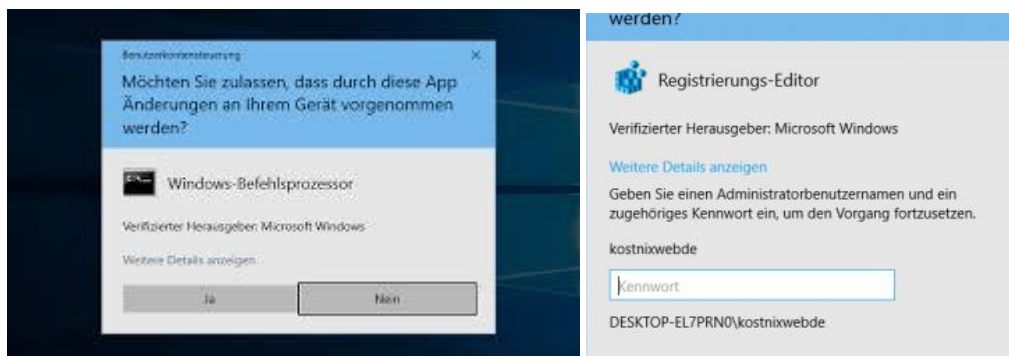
Benutzerkontensteuerung
×
Möchten Sie zulassen, dass durch diese App Änderungen an Ihrem Gerät vorgenommen werden?

Windows-Befehlsprozessor

Verifizierter Herausgeber: Microsoft Windows

Weitere Details anzeigen

Ja
Nein

werden?

Registrierungs-Editor

Verifizierter Herausgeber: Microsoft Windows

Weitere Details anzeigen

Geben Sie einen Administratorbenutzernamen und ein zugehöriges Kennwort ein, um den Vorgang fortzusetzen.

kostnixwebde

Kennwort

DESKTOP-EL7PRN0\kostnixwebde